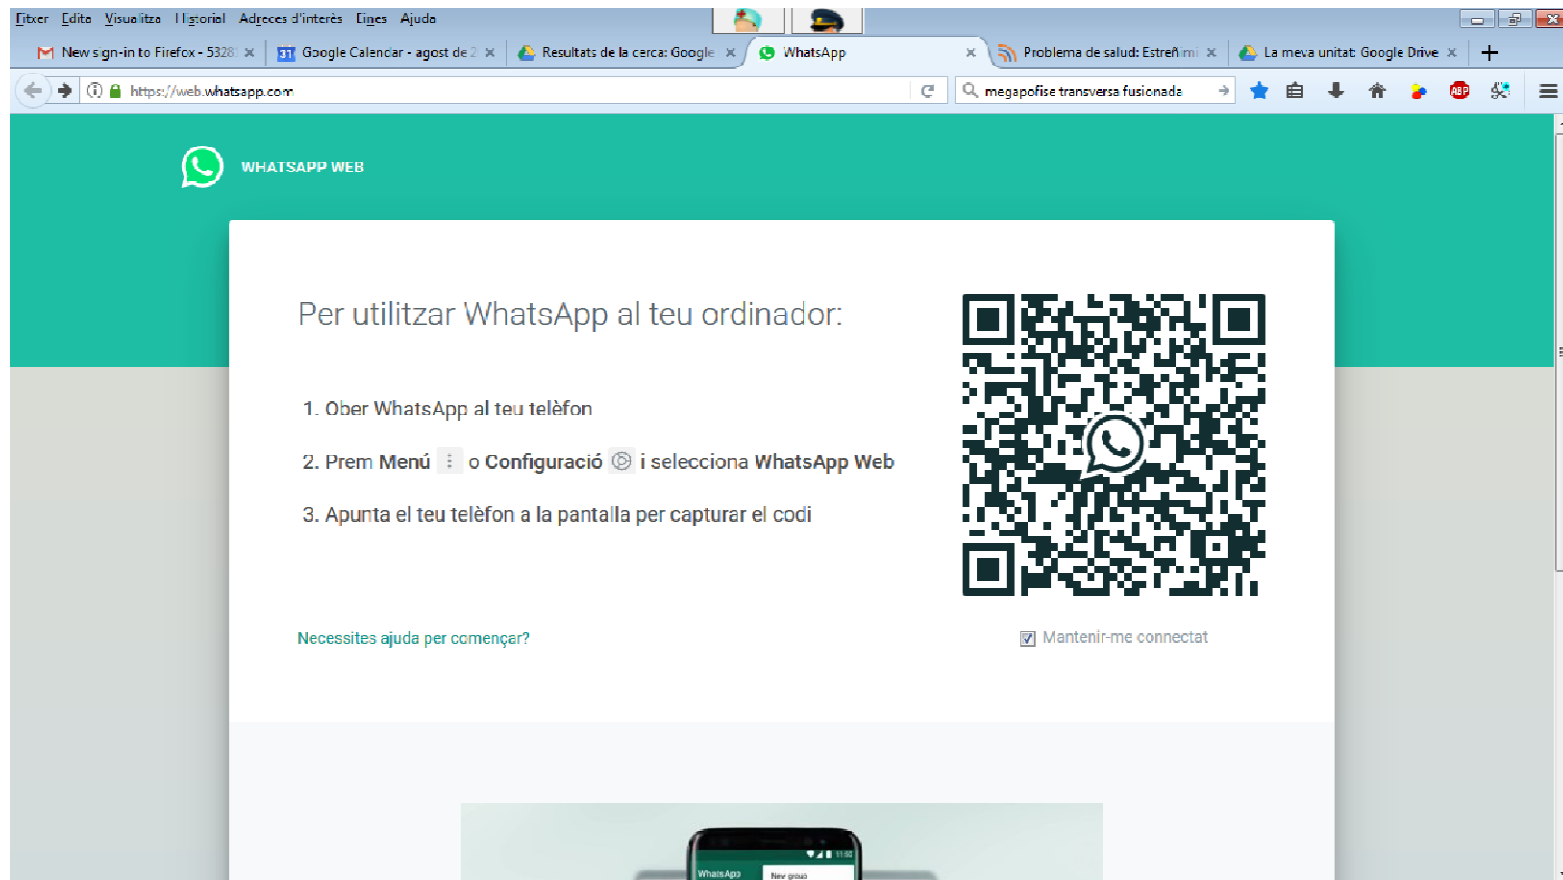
Fitxer Edita Visualitza Historial Adreces d'interès Eines Ajuda

New sign-in to Firefox - 5328 ×
Google Calendar - agost de 2 ×
Resultats de la cerca: Google ×
WhatsApp ×
Problema de salud: Estreñimi ×
La meva unitat Google Drive ×

https://web.whatsapp.com
megapofise transversa fusionada

WHATSAPP WEB

Per utilitzar WhatsApp al teu ordinador:

1. Obre WhatsApp al teu telèfon

2. Prem Menú o Configuració i selecciona WhatsApp Web

3. Apunta el teu telèfon a la pantalla per capturar el codi

Necessites ajuda per començar?

Mantenir-me connectat

WhatsApp
New group